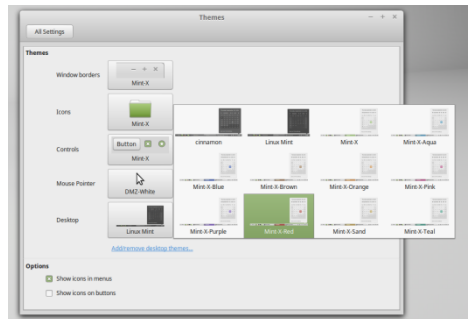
Themes

All Settings

Themes

Window borders

Mint-X

Icons

Mint-X

Controls

Button

Mint-X

Mouse Pointer

DMZ-White

Desktop

Linux Mint

Add/remove desktop themes...

cinnamon

Linux Mint

Mint-X

Mint-X-Aqua

Mint-X-Blue

Mint-X-Brown

Mint-X-Orange

Mint-X-Pink

Mint-X-Purple

Mint-X-Red

Mint-X-Sand

Mint-X-Teal

Options

Show icons in menus

Show icons on buttons